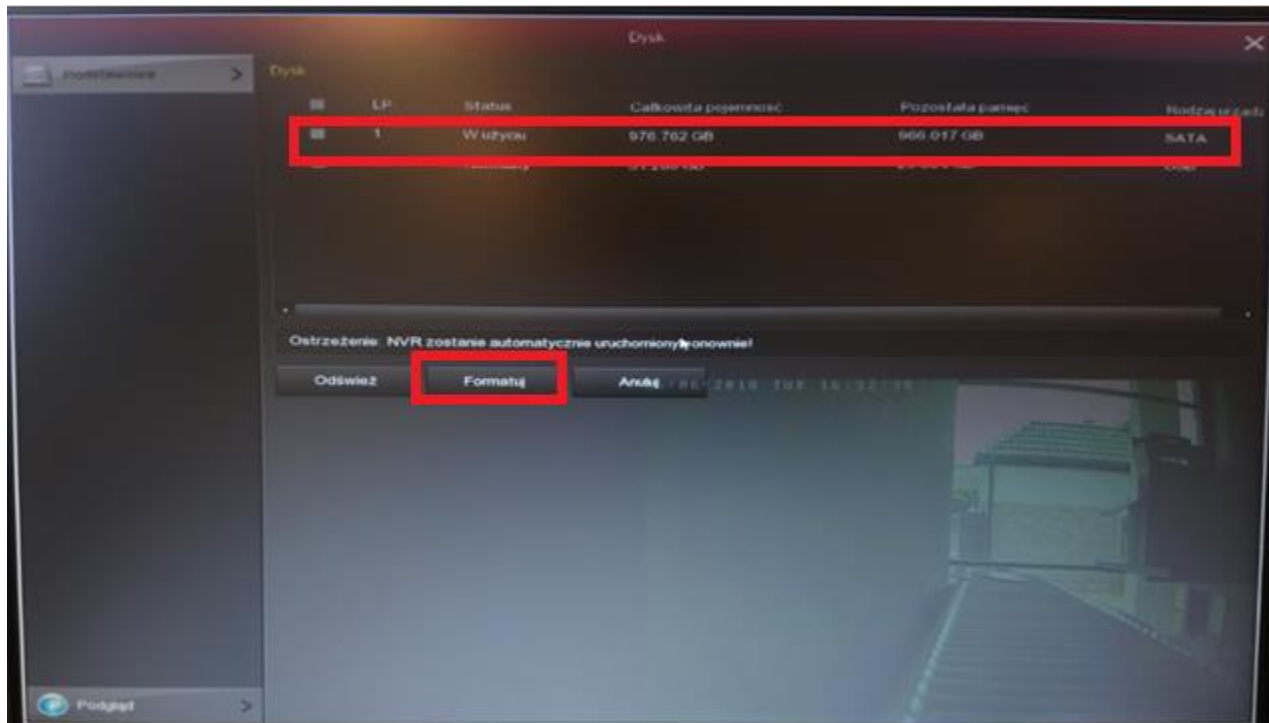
Dysk

Podstawowe

Dysk

| | LP | Status | Całkowita pojemność | Pozostała pamięć | Rodzaj urządz |
|---|---|---|---|---|---|
| | 1 | W użyciu | 976.762 GB | 966.017 GB | SATA |
| | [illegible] | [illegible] | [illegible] | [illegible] | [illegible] |

Ostrzeżenie: NVR zostanie automatycznie uruchomiony ponownie!

Odśwież

Formatuj

Anuluj

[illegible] 2018 TUE 16:32:36

Podgląd